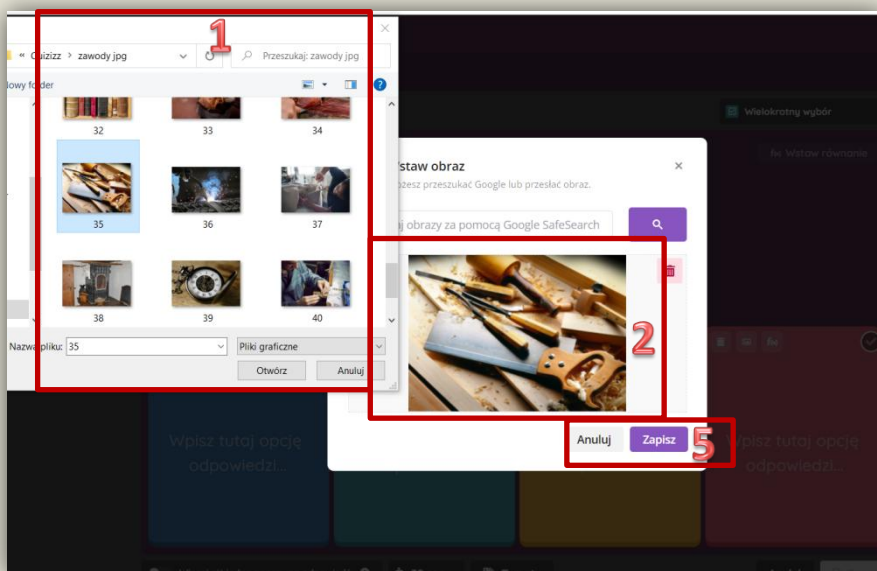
1

« Quizizz › zawody jpg

Przeszukaj: zawody jpg

owy folder

32 33 34

35 36 37

38 39 40

Nazwa pliku: 35

Pliki graficzne

Otwórz

Anuluj

Wielokrotny wybór

fx Wstaw równanie

staw obraz

żesz przeszukać Google lub przesłać obraz.

j obrazy za pomocą Google SafeSearch

2

Anuluj

Zapisz

5

Wpisz tutaj opcję odpowiedzi...

Wpisz tutaj opcję odpowiedzi...